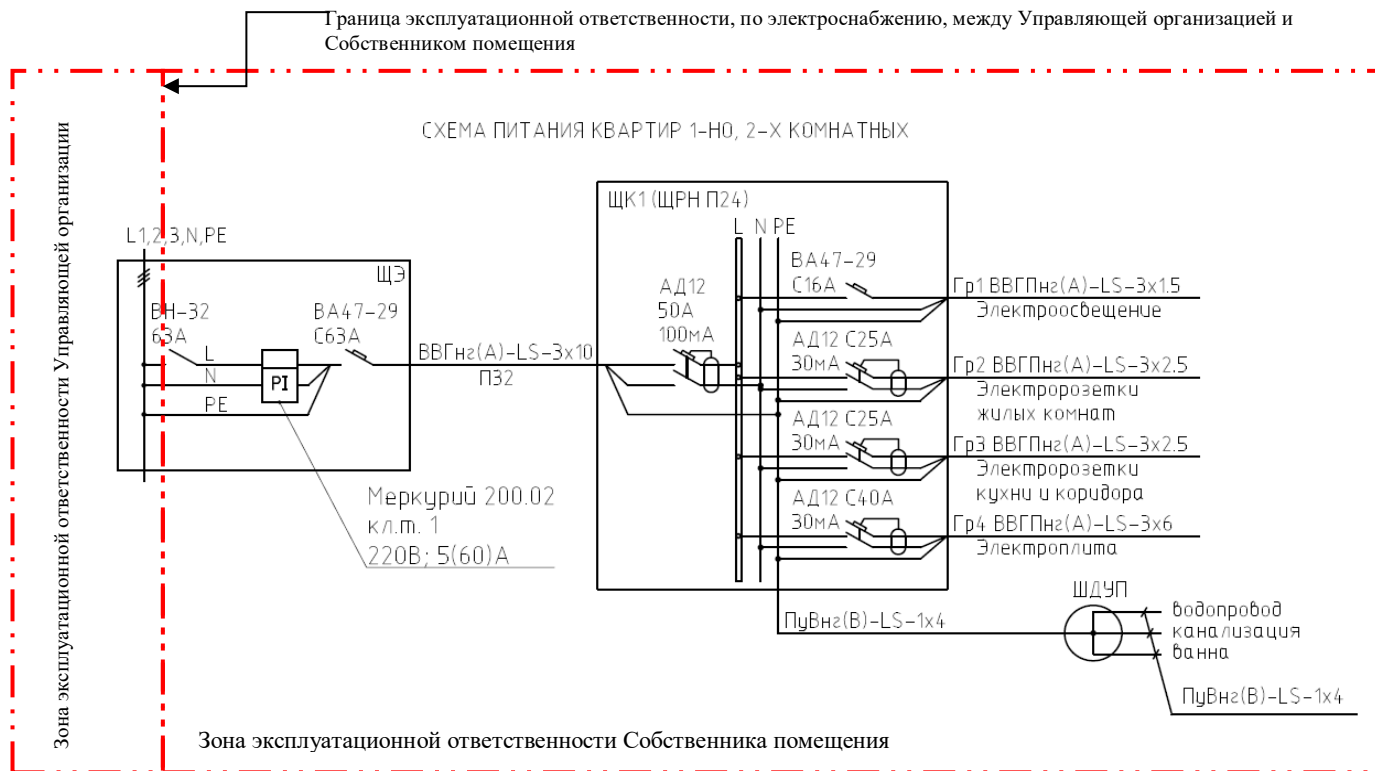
Граница эксплуатационной ответственности, по электроснабжению, между Управляющей организацией и Собственником помещения

Зона эксплуатационной ответственности Управляющей организации

СХЕМА ПИТАНИЯ КВАРТИР 1-НО, 2-Х КОМНАТНЫХ

L1,2,3,N,PE

ЩЭ

ВН-32
63А

L
N
PE

PI

ВА47-29
С63А

ВВГнг(А)-LS-3х10
П32

Меркурий 200.02
кл.т. 1
220В; 5(60)А

ЩК1 (ЩРН П24)

L N PE

АД12
50А
100мА

ВА47-29
С16А

АД12 С25А
30мА

АД12 С25А
30мА

АД12 С40А
30мА

Гр1 ВВГПнг(А)-LS-3х1.5
Электроосвещение

Гр2 ВВГПнг(А)-LS-3х2.5
Электророзетки
жилых комнат

Гр3 ВВГПнг(А)-LS-3х2.5
Электророзетки
кухни и коридора

Гр4 ВВГПнг(А)-LS-3х6
Электроплита

ПуВнг(В)-LS-1х4

ШДУП

водопровод
канализация
ванна

ПуВнг(В)-LS-1х4

Зона эксплуатационной ответственности Собственника помещения